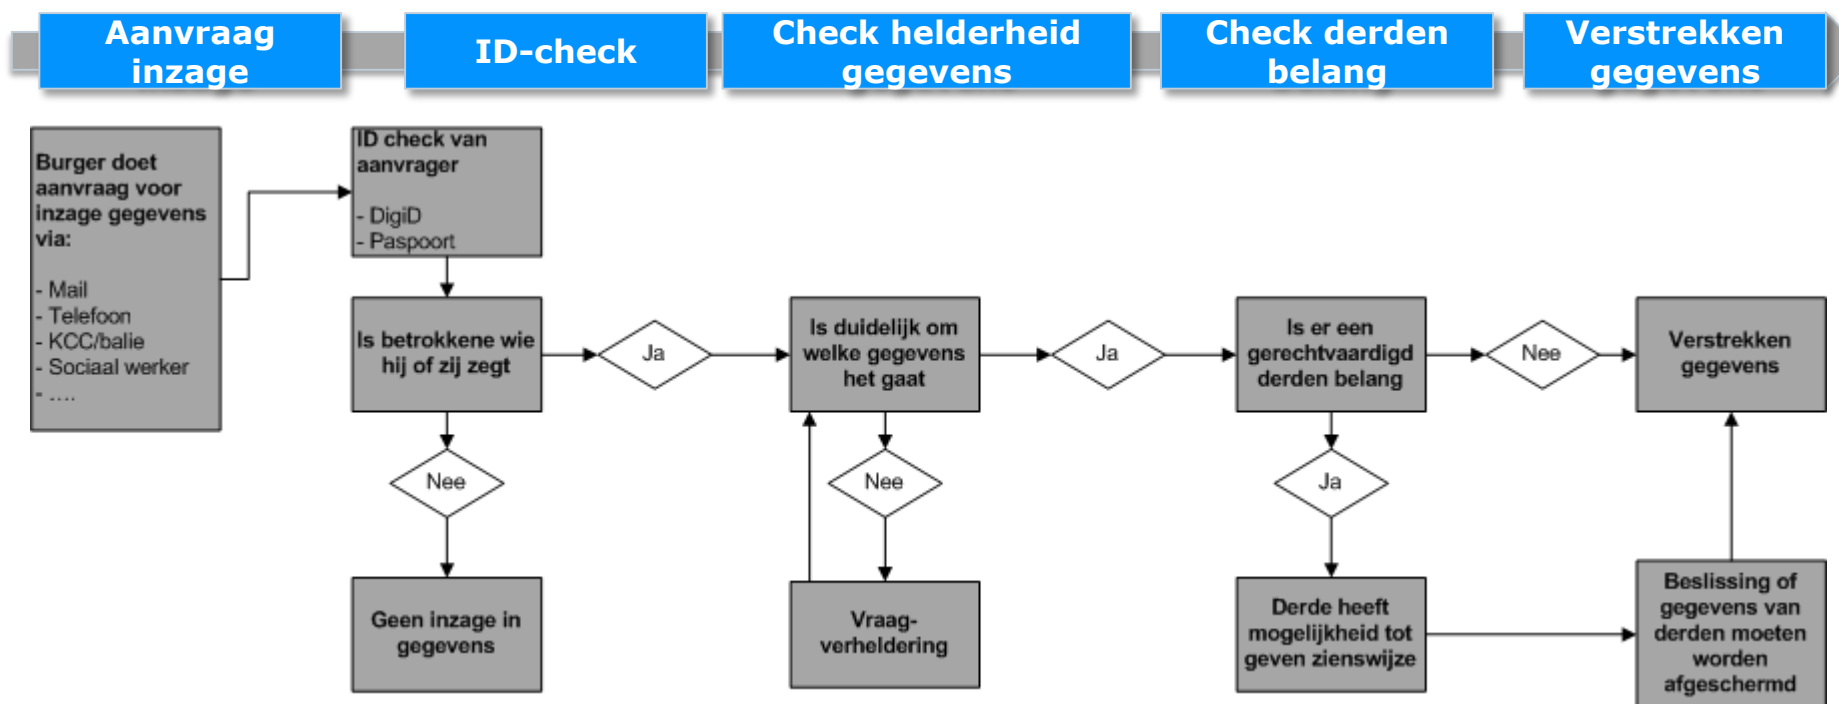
Aanvraag inzage

ID-check

Check helderheid gegevens

Check derden belang

Verstrekken gegevens

Burger doet aanvraag voor inzage gegevens via:

- Mail
- Telefoon
- KCC/balie
- Sociaal werker
- ....

ID check van aanvrager

- DigiD
- Paspoort

Is betrokkene wie hij of zij zegt

Ja

Nee

Geen inzage in gegevens

Is duidelijk om welke gegevens het gaat

Nee

Vraag-verheldering

Ja

Is er een gerechtvaardigd derden belang

Ja

Derde heeft mogelijkheid tot geven zienswijze

Nee

Verstrekken gegevens

Beslissing of gegevens van derden moeten worden afgeschermd